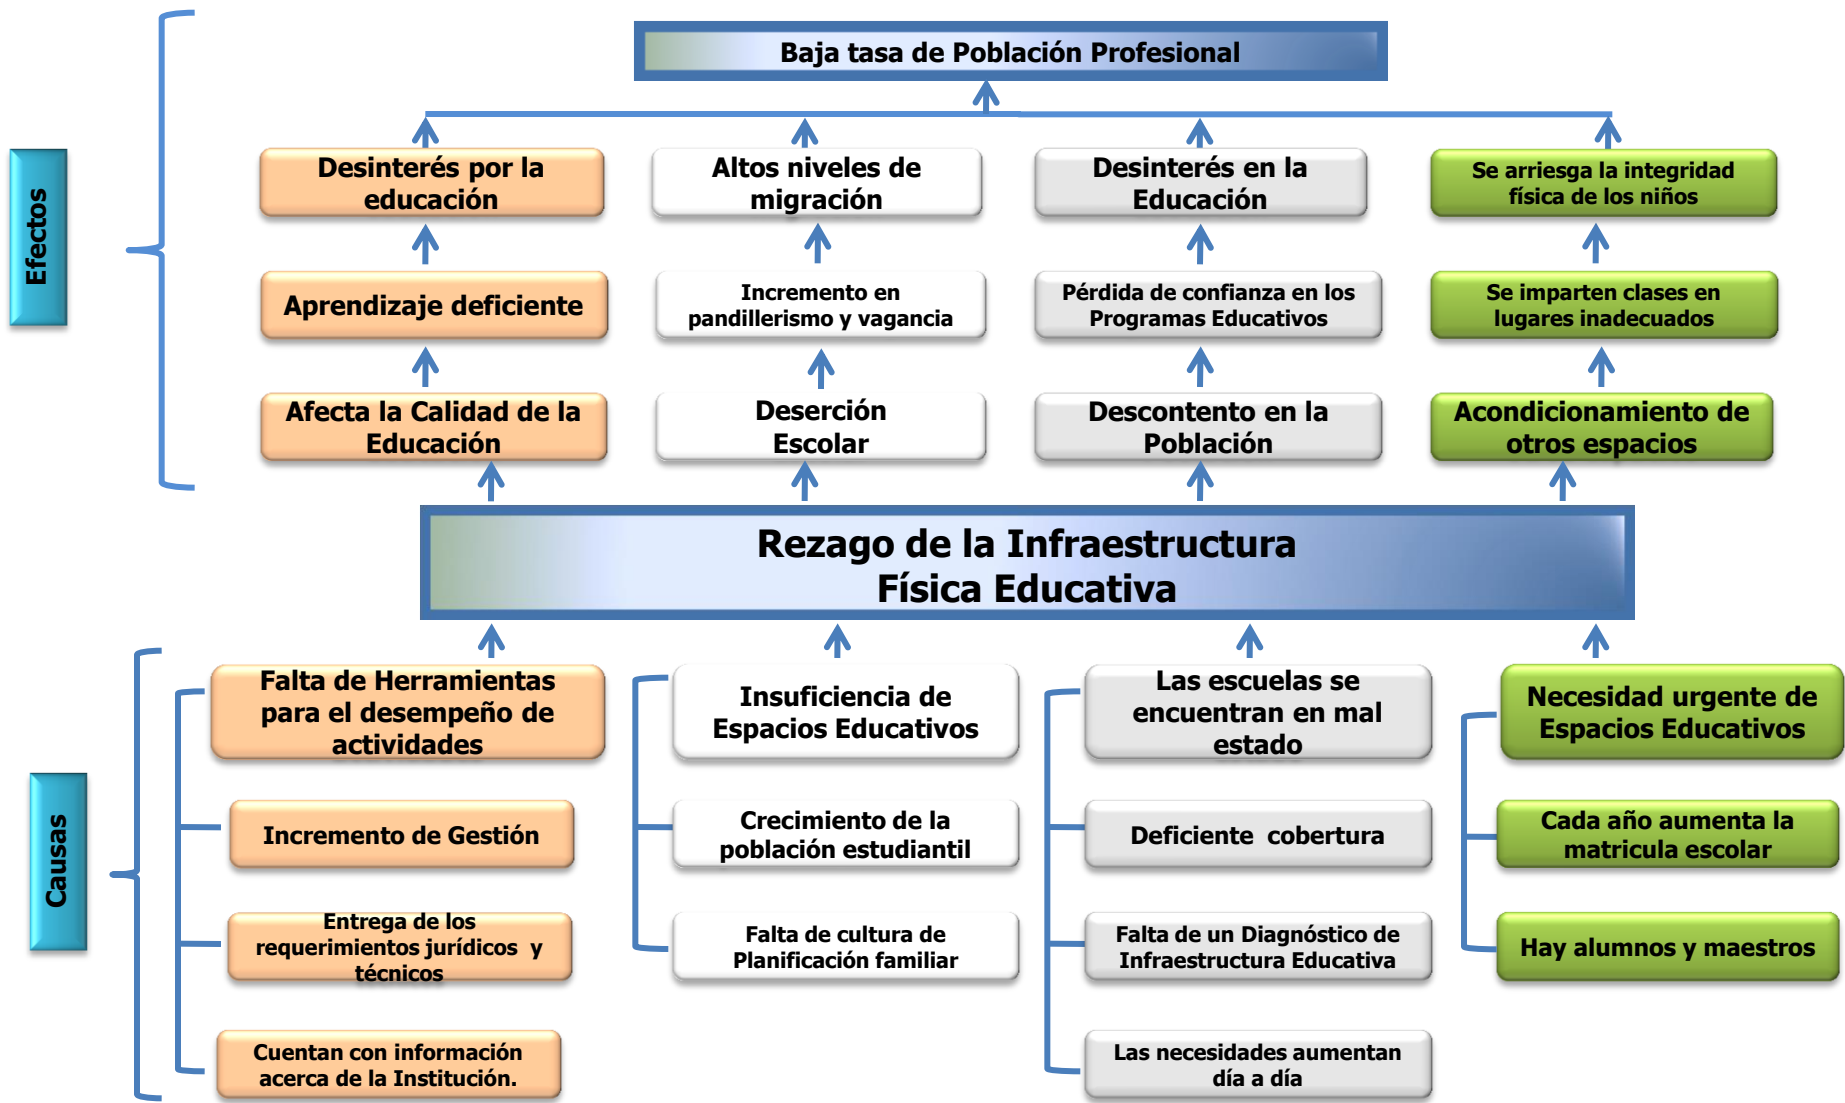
Baja tasa de Población Profesional

Efectos

Desinterés por la educación

Altos niveles de migración

Desinterés en la Educación

Se arriesga la integridad física de los niños

Aprendizaje deficiente

Incremento en pandillerismo y vagancia

Pérdida de confianza en los Programas Educativos

Se imparten clases en lugares inadecuados

Afecta la Calidad de la Educación

Deserción Escolar

Descontento en la Población

Acondicionamiento de otros espacios

Rezago de la Infraestructura Física Educativa

Causas

Falta de Herramientas para el desempeño de actividades

Incremento de Gestión

Entrega de los requerimientos jurídicos y técnicos

Cuentan con información acerca de la Institución.

Insuficiencia de Espacios Educativos

Crecimiento de la población estudiantil

Falta de cultura de Planificación familiar

Las escuelas se encuentran en mal estado

Deficiente cobertura

Falta de un Diagnóstico de Infraestructura Educativa

Las necesidades aumentan día a día

Necesidad urgente de Espacios Educativos

Cada año aumenta la matricula escolar

Hay alumnos y maestros